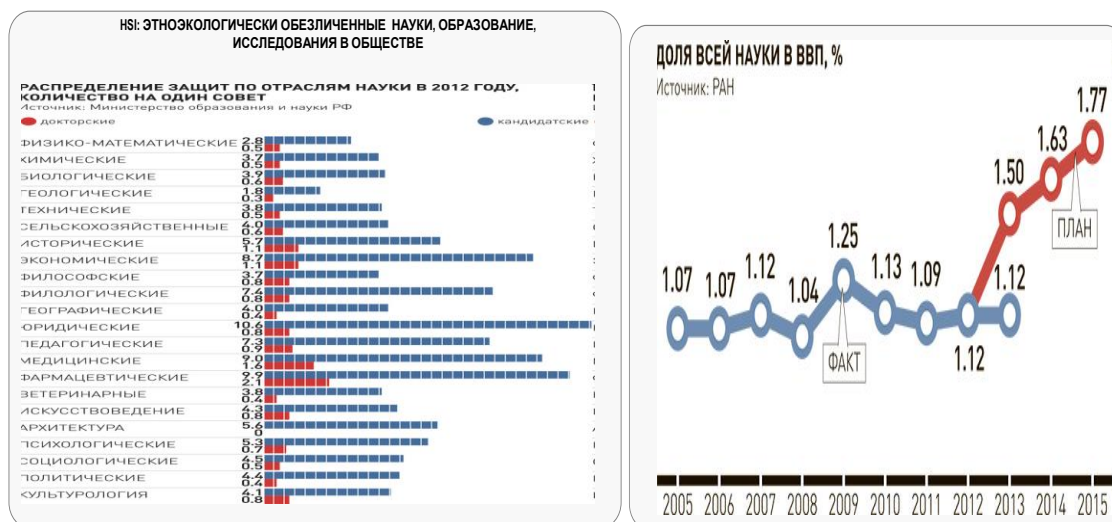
HSI: ЭТНОЭКОЛОГИЧЕСКИ ОБЕЗЛИЧЕННЫЕ НАУКИ, ОБРАЗОВАНИЕ, ИССЛЕДОВАНИЯ В ОБЩЕСТВЕ

РАСПРЕДЕЛЕНИЕ ЗАЩИТ ПО ОТРАСЛЯМ НАУКИ В 2012 ГОДУ, КОЛИЧЕСТВО НА ОДИН СОВЕТ
Источник: Министерство образования и науки РФ
докторские
кандидатские

| | | |
|---|---|---|
| ФИЗИКО-МАТЕМАТИЧЕСКИЕ | 2.8 | 0.5 |
| ХИМИЧЕСКИЕ | 3.7 | 0.5 |
| БИОЛОГИЧЕСКИЕ | 3.9 | 0.6 |
| ГЕОЛОГИЧЕСКИЕ | 1.8 | 0.3 |
| ТЕХНИЧЕСКИЕ | 3.8 | 0.5 |
| СЕЛЬСКОХОЗЯЙСТВЕННЫЕ | 4.0 | 0.6 |
| ИСТОРИЧЕСКИЕ | 5.7 | 1.1 |
| ЭКОНОМИЧЕСКИЕ | 8.7 | 1.1 |
| ФИЛОСОФСКИЕ | 3.7 | 0.8 |
| ФИЛОЛОГИЧЕСКИЕ | 7.4 | 0.8 |
| ГЕОГРАФИЧЕСКИЕ | 4.0 | 0.4 |
| ЮРИДИЧЕСКИЕ | 10.6 | 0.8 |
| ПЕДАГОГИЧЕСКИЕ | 7.3 | 0.9 |
| МЕДИЦИНСКИЕ | 9.0 | 1.6 |
| ФАРМАЦЕВТИЧЕСКИЕ | 9.9 | 2.1 |
| ВЕТЕРИНАРНЫЕ | 3.8 | 0.4 |
| ИСКУССТВОВЕДЕНИЕ | 4.3 | 0.8 |
| АРХИТЕКТУРА | 5.6 | 0 |
| ПСИХОЛОГИЧЕСКИЕ | 5.3 | 0.7 |
| СОЦИОЛОГИЧЕСКИЕ | 4.5 | 0.5 |
| ПОЛИТИЧЕСКИЕ | 4.4 | 0.4 |
| КУЛЬТУРОЛОГИЯ | 4.1 | 0.8 |

ДОЛЯ ВСЕЙ НАУКИ В ВВП, %
Источник: РАН

1.07 1.07 1.12 1.04 1.25 1.13 1.09 1.12 1.12 1.50 1.63 1.77
ФАКТ
ПЛАН

2005 2006 2007 2008 2009 2010 2011 2012 2013 2014 2015